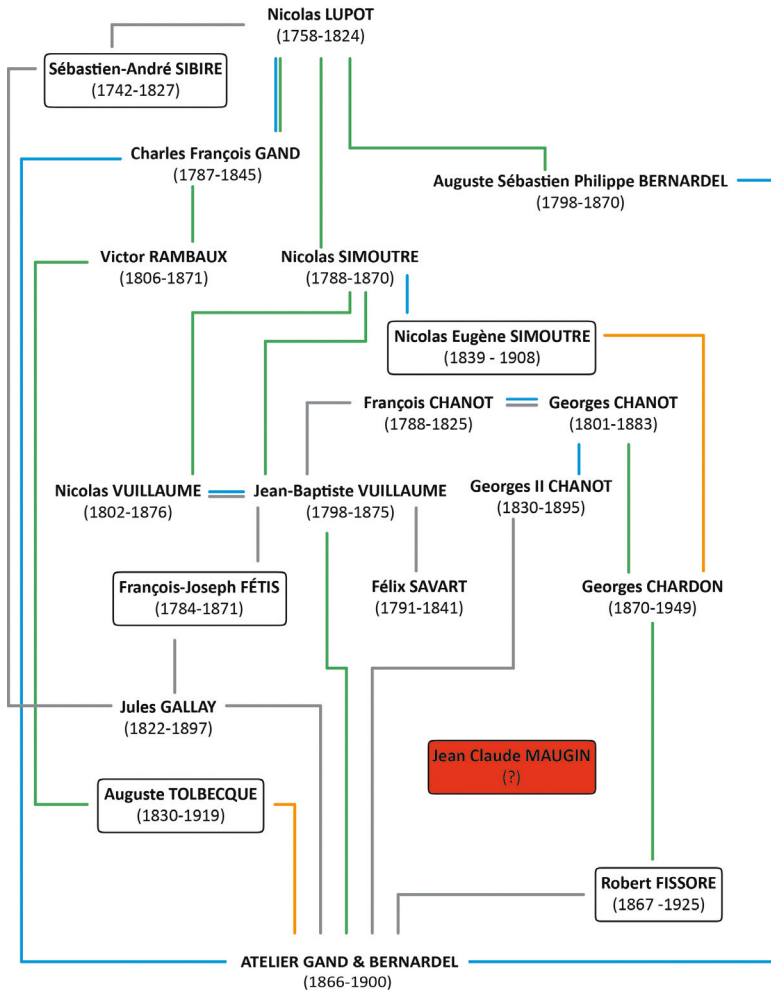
Nicolas LUPOT
(1758-1824)

Sébastien-André SIBIRE
(1742-1827)

Charles François GAND
(1787-1845)

Auguste Sébastien Philippe BERNARDEL
(1798-1870)

Victor RAMBAUX
(1806-1871)

Nicolas SIMOUTRE
(1788-1870)

Nicolas Eugène SIMOUTRE
(1839 - 1908)

François CHANOT
(1788-1825)

Georges CHANOT
(1801-1883)

Nicolas VUILLAUME
(1802-1876)

Jean-Baptiste VUILLAUME
(1798-1875)

Georges II CHANOT
(1830-1895)

François-Joseph FÉTIS
(1784-1871)

Félix SAVART
(1791-1841)

Georges CHARDON
(1870-1949)

Jules GALLAY
(1822-1897)

Jean Claude MAUGIN
(?)

Auguste TOLBECQUE
(1830-1919)

Robert FISSORE
(1867 -1925)

ATELIER GAND & BERNARDEL
(1866-1900)